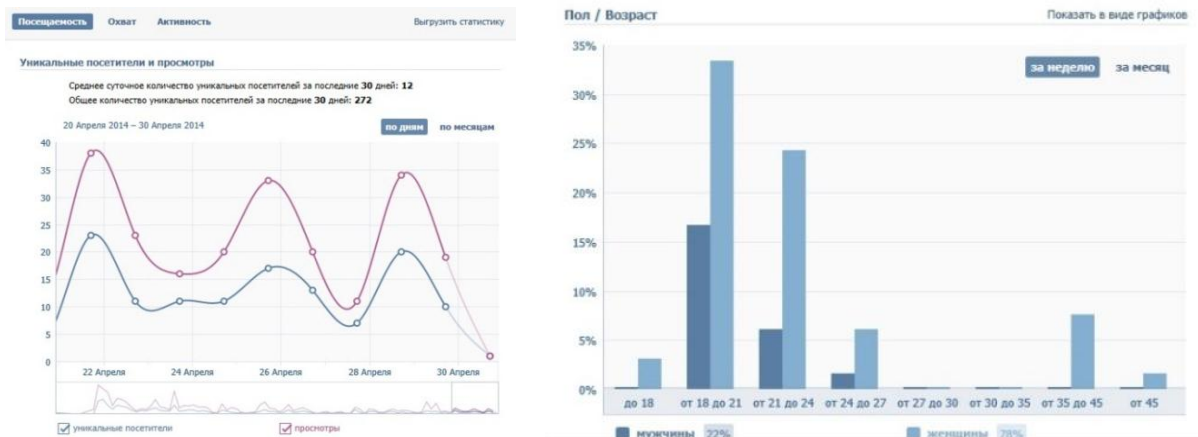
Посещаемость Охват Активность

Выгрузить статистику

Уникальные посетители и просмотры

Среднее суточное количество уникальных посетителей за последние 30 дней: 12
Общее количество уникальных посетителей за последние 30 дней: 272

20 Апреля 2014 – 30 Апреля 2014

по дням по месяцам

40
35
30
25
20
15
10
5
0

22 Апреля 24 Апреля 26 Апреля 28 Апреля 30 Апреля

уникальные посетители просмотры

Пол / Возраст

Показать в виде графиков

за неделю за месяц

35%
30%
25%
20%
15%
10%
5%
0%

до 18 от 18 до 21 от 21 до 24 от 24 до 27 от 27 до 30 от 30 до 35 от 35 до 45 от 45

мужчины 22% женщины 78%